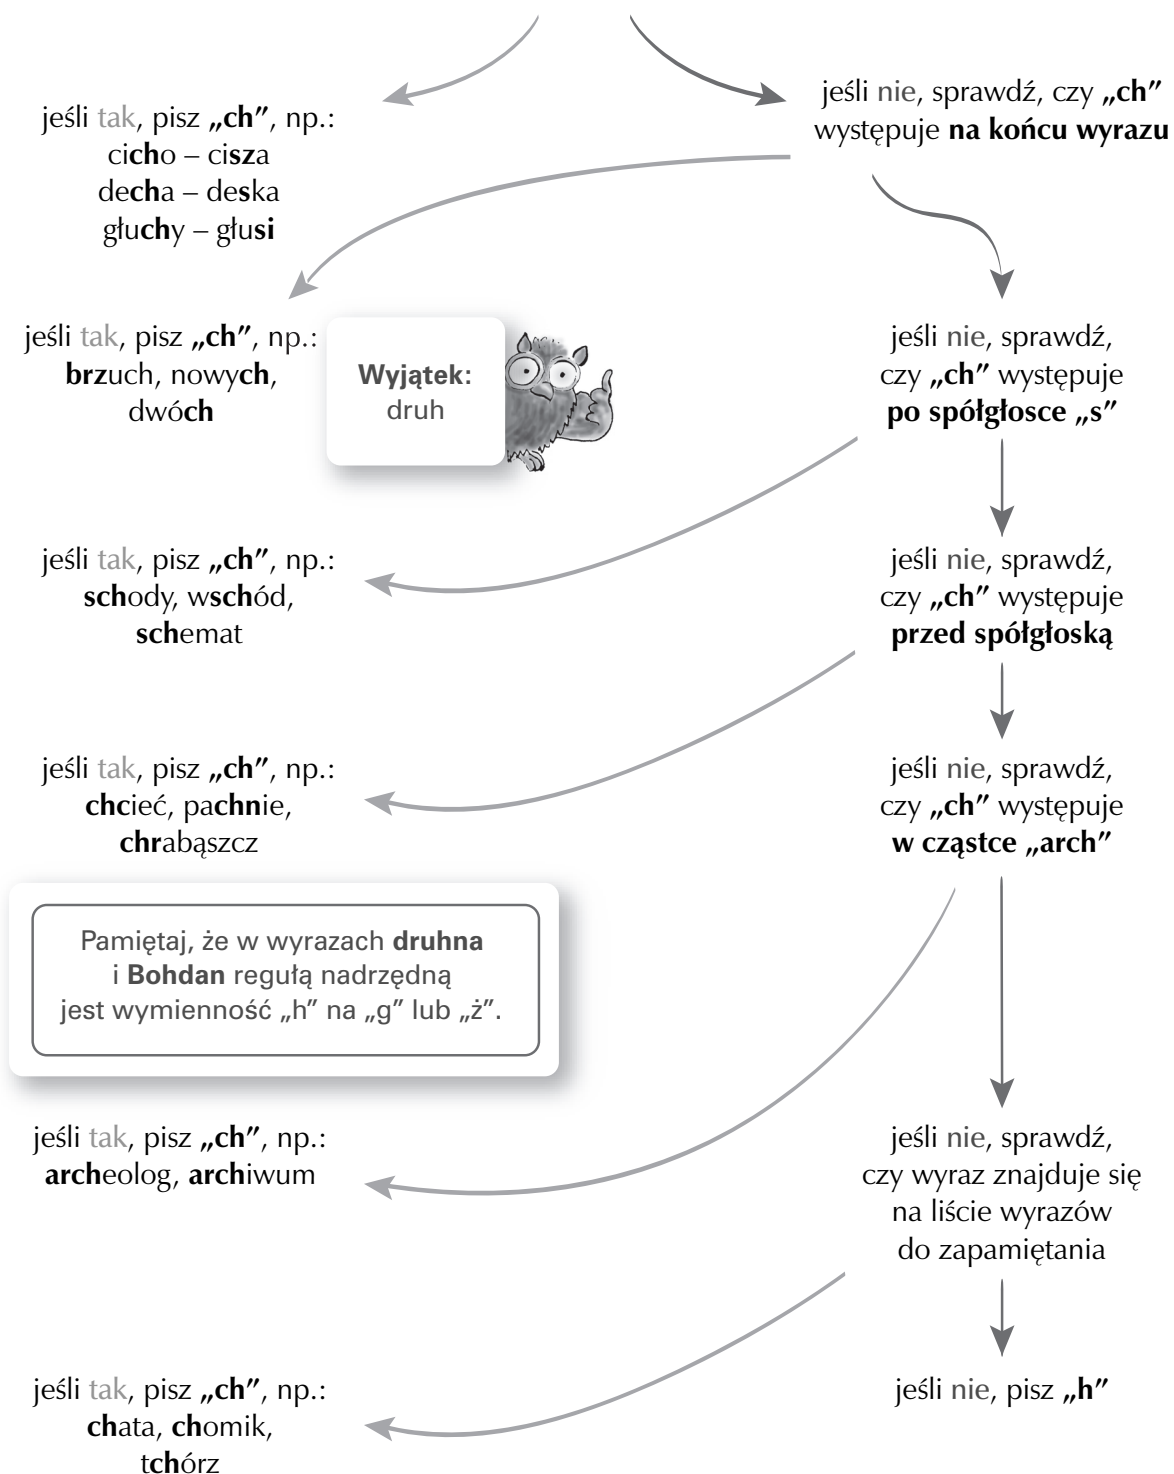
jeśli tak, pisz „ch”, np.:
cicho – cisza
decha – deska
głuchy – głusi

jeśli nie, sprawdź, czy „ch” występuje na końcu wyrazu

jeśli tak, pisz „ch”, np.:
brzuch, nowych, dwóch

Wyjątek:
druh

jeśli nie, sprawdź, czy „ch” występuje po spółgłosce „s”

jeśli tak, pisz „ch”, np.:
schody, wschód, schemat

jeśli nie, sprawdź, czy „ch” występuje przed spółgłoską

jeśli tak, pisz „ch”, np.:
chcieć, pachnie, chrabąszcz

jeśli nie, sprawdź, czy „ch” występuje w cząstce „arch”

Pamiętaj, że w wyrazach druhna i Bohdan regułą nadrzędną jest wymienność „h” na „g” lub „ż”.

jeśli tak, pisz „ch”, np.:
archeolog, archiwum

jeśli nie, sprawdź, czy wyraz znajduje się na liście wyrazów do zapamiętania

jeśli tak, pisz „ch”, np.:
chata, chomik, tchórz

jeśli nie, pisz „h”